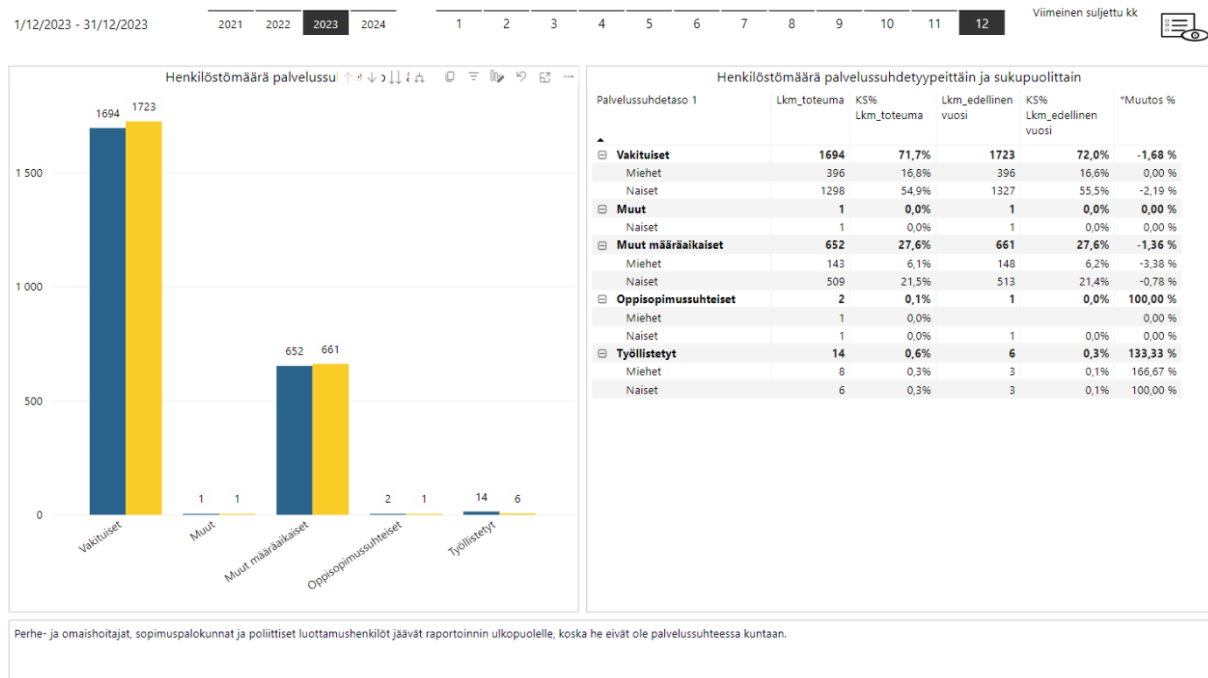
1/12/2023 - 31/12/2023

2021 2022 2023 2024

1 2 3 4 5 6 7 8 9 10 11 12

Viimeinen suljettu kk

Henkilöstömäärä palvelussu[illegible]

1694 1723

1 500

1 000

652 661

500

1 1 2 1 14 6

0

Vakituiset
Muut
Muut määräaikaiset
Oppisopimussuhteiset
Työllistetyt

Henkilöstömäärä palvelussuhdetyypeittäin ja sukupuolittain

| Palvelussuhdetaso 1 | Lkm_toteuma | KS% Lkm_toteuma | Lkm_edellinen vuosi | KS% Lkm_edellinen vuosi | *Muutos % |
|---|---|---|---|---|---|
| ⊟ Vakituiset | 1694 | 71,7% | 1723 | 72,0% | -1,68 % |
| Miehet | 396 | 16,8% | 396 | 16,6% | 0,00 % |
| Naiset | 1298 | 54,9% | 1327 | 55,5% | -2,19 % |
| ⊟ Muut | 1 | 0,0% | 1 | 0,0% | 0,00 % |
| Naiset | 1 | 0,0% | 1 | 0,0% | 0,00 % |
| ⊟ Muut määräaikaiset | 652 | 27,6% | 661 | 27,6% | -1,36 % |
| Miehet | 143 | 6,1% | 148 | 6,2% | -3,38 % |
| Naiset | 509 | 21,5% | 513 | 21,4% | -0,78 % |
| ⊟ Oppisopimussuhteiset | 2 | 0,1% | 1 | 0,0% | 100,00 % |
| Miehet | 1 | 0,0% | | | 0,00 % |
| Naiset | 1 | 0,0% | 1 | 0,0% | 0,00 % |
| ⊟ Työllistetyt | 14 | 0,6% | 6 | 0,3% | 133,33 % |
| Miehet | 8 | 0,3% | 3 | 0,1% | 166,67 % |
| Naiset | 6 | 0,3% | 3 | 0,1% | 100,00 % |

Perhe- ja omaishoitajat, sopimuspalokunnat ja poliittiset luottamushenkilöt jäävät raportoinnin ulkopuolelle, koska he eivät ole palvelussuhteessa kuntaan.